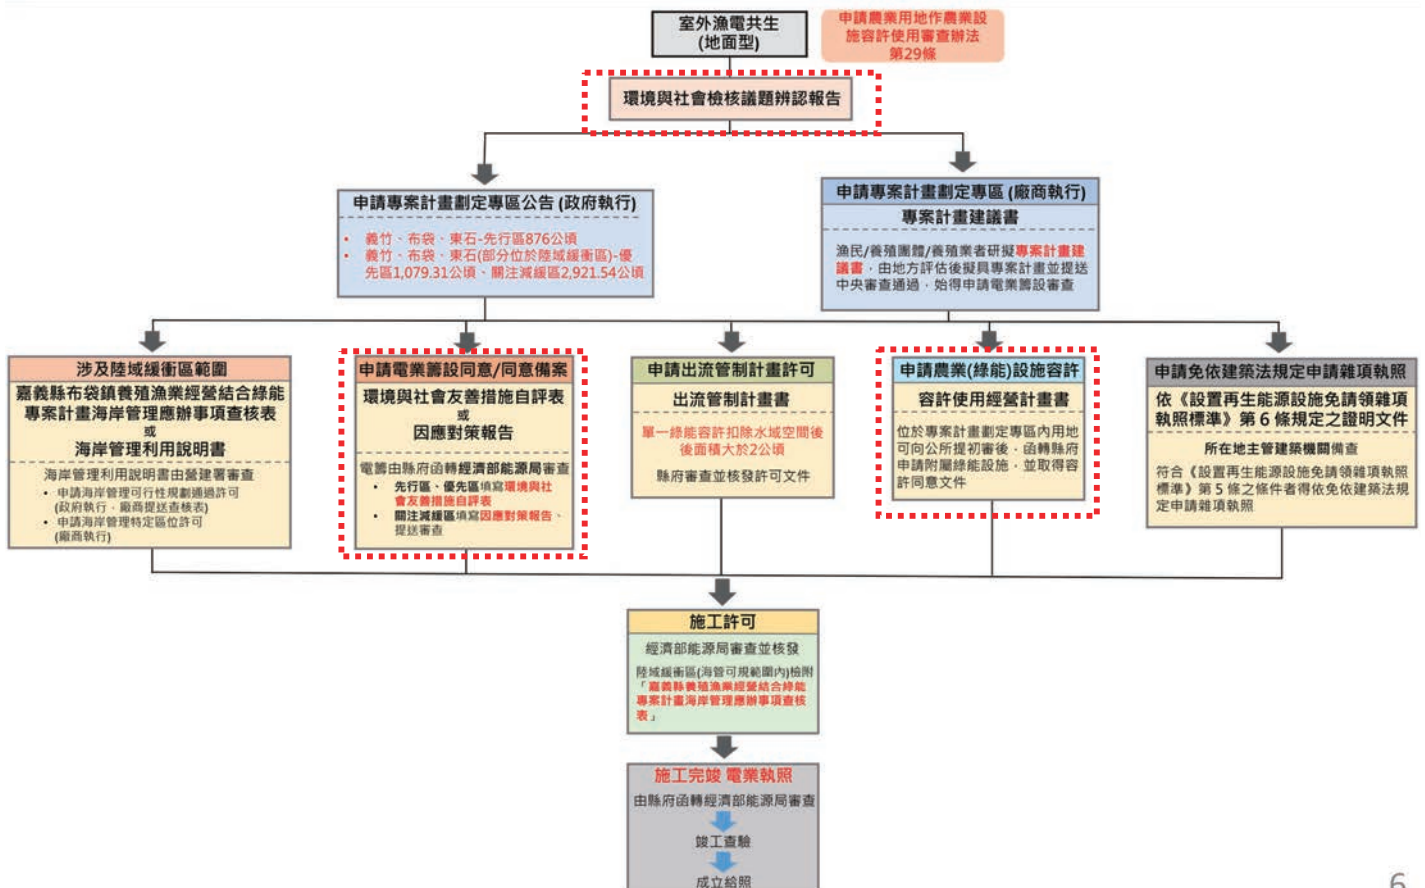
室外漁電共生
(地面型)

申請農業用地作農業設施容許使用審查辦法
第29條

環境與社會檢核議題辨認報告

申請專案計畫劃定專區公告 (政府執行)

• 義竹、布袋、東石-先行區876公頃
• 義竹、布袋、東石(部分位於陸域緩衝區)-優先區1,079.31公頃、關注減緩區2,921.54公頃

申請專案計畫劃定專區 (廠商執行)
專案計畫建議書

漁民/養殖團體/養殖業者研擬專案計畫建議書，由地方評估後擬具專案計畫並提送中央審查通過，始得申請電業籌設審查

涉及陸域緩衝區範圍
嘉義縣布袋鎮養殖漁業經營結合綠能專案計畫海岸管理應辦事項查核表
或
海岸管理利用說明書

海岸管理利用說明書由營建署審查
• 申請海岸管理可行性規劃通過許可
(政府執行、廠商提送查核表)
• 申請海岸管理特定區位許可
(廠商執行)

申請電業籌設同意/同意備案
環境與社會友善措施自評表
或
因應對策報告

電籌由縣府函轉經濟部能源局審查
• 先行區、優先區填寫環境與社會友善措施自評表
• 關注減緩區填寫因應對策報告、提送審查

申請出流管制計畫許可
出流管制計畫書

單一綠能容許扣除水域空間後後面積大於2公頃

縣府審查並核發許可文件

申請農業(綠能)設施容許
容許使用經營計畫書

位於專案計畫劃定專區內用地可向公所提初審後，函轉縣府申請附屬綠能設施，並取得容許同意文件

申請免依建築法規定申請雜項執照
依《設置再生能源設施免請領雜項執照標準》第 6 條規定之證明文件

所在地主管建築機關備查

符合《設置再生能源設施免請領雜項執照標準》第 5 條之條件者得依免依建築法規定申請雜項執照

施工許可

經濟部能源局審查並核發

陸域緩衝區(海管可規範圍內)檢附「嘉義縣養殖漁業經營結合綠能專案計畫海岸管理應辦事項查核表」

施工完竣 電業執照

由縣府函轉經濟部能源局審查

竣工查驗

成立給照

6